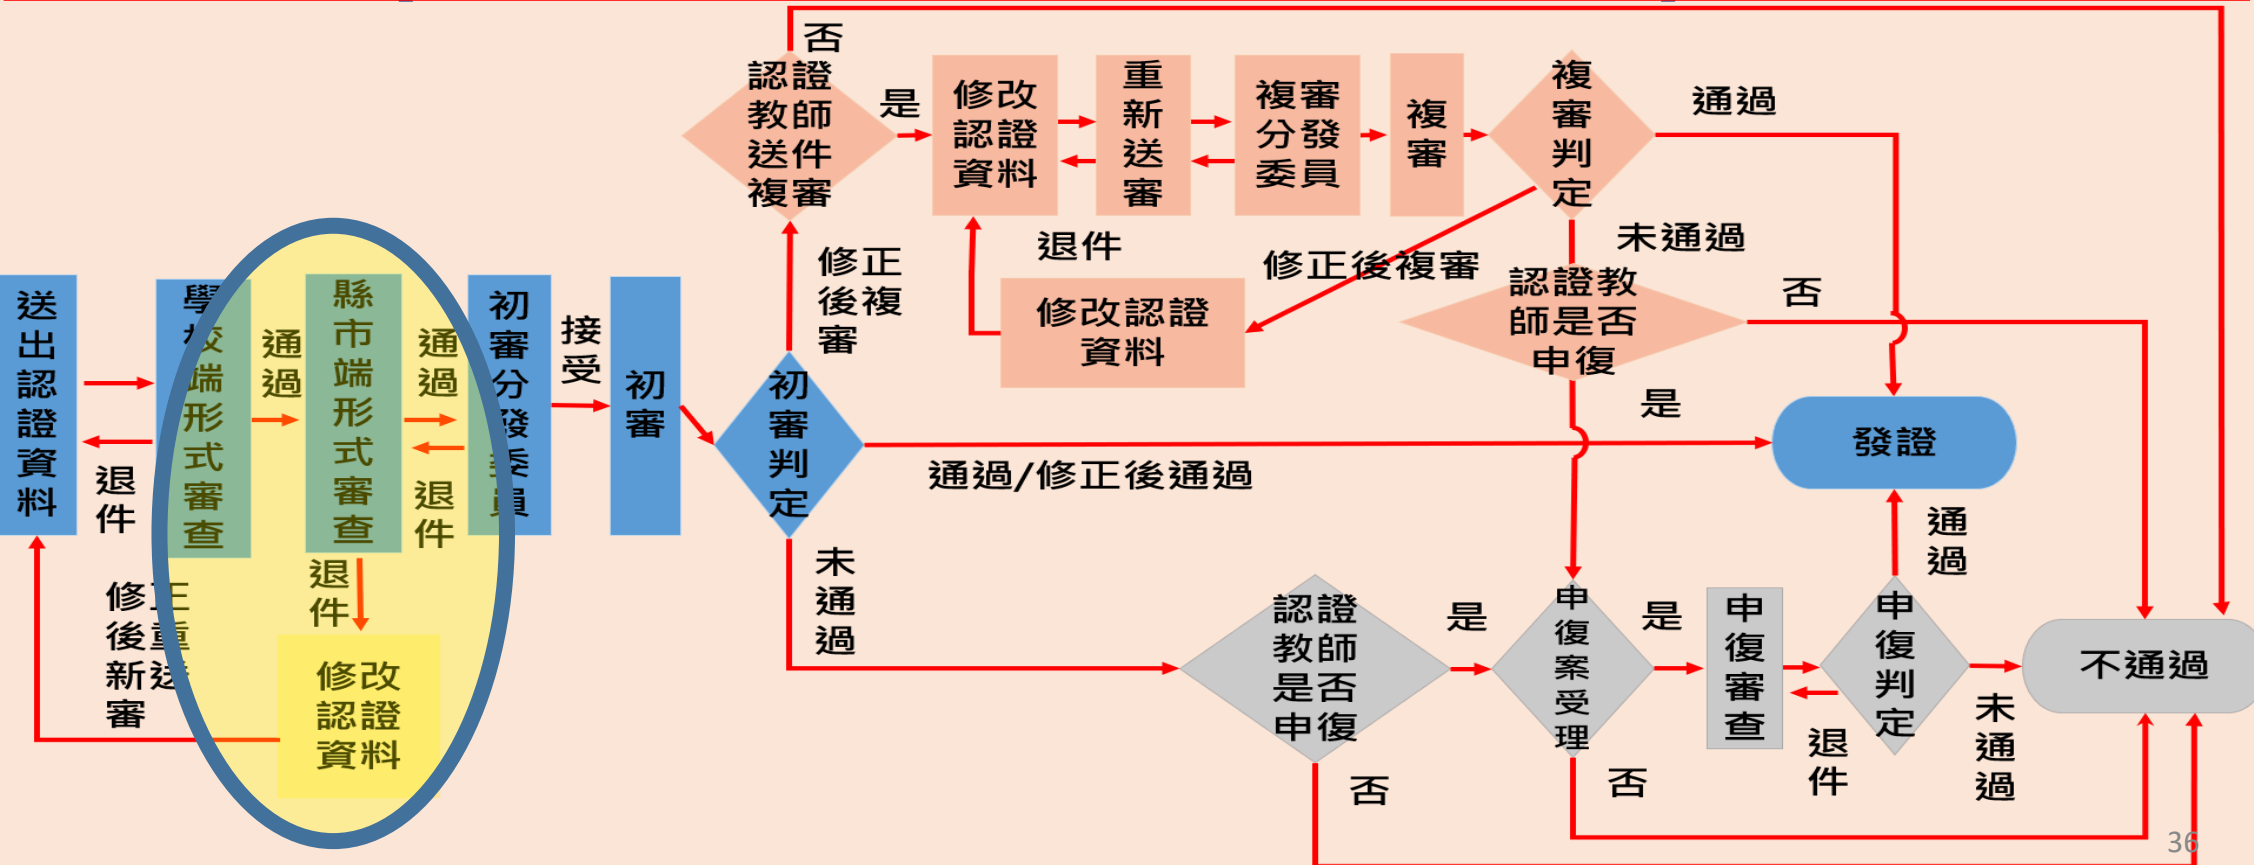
否

認證教師送件複審

是

修改認證資料

重新送審

複審分發委員

複審

複審判定

通過

退件

修改認證資料

修正後複審

未通過

認證教師是否申復

否

是

送出認證資料

退件

學校端形式審查

通過

縣市端形式審查

通過

退件

初審分發委員

接受

初審

修正後複審

初審判定

通過/修正後通過

發證

通過

修正後重新送審

退件

修改認證資料

未通過

認證教師是否申復

是

申復案受理

是

申復審查

申復判定

不通過

否

否

退件

未通過

36